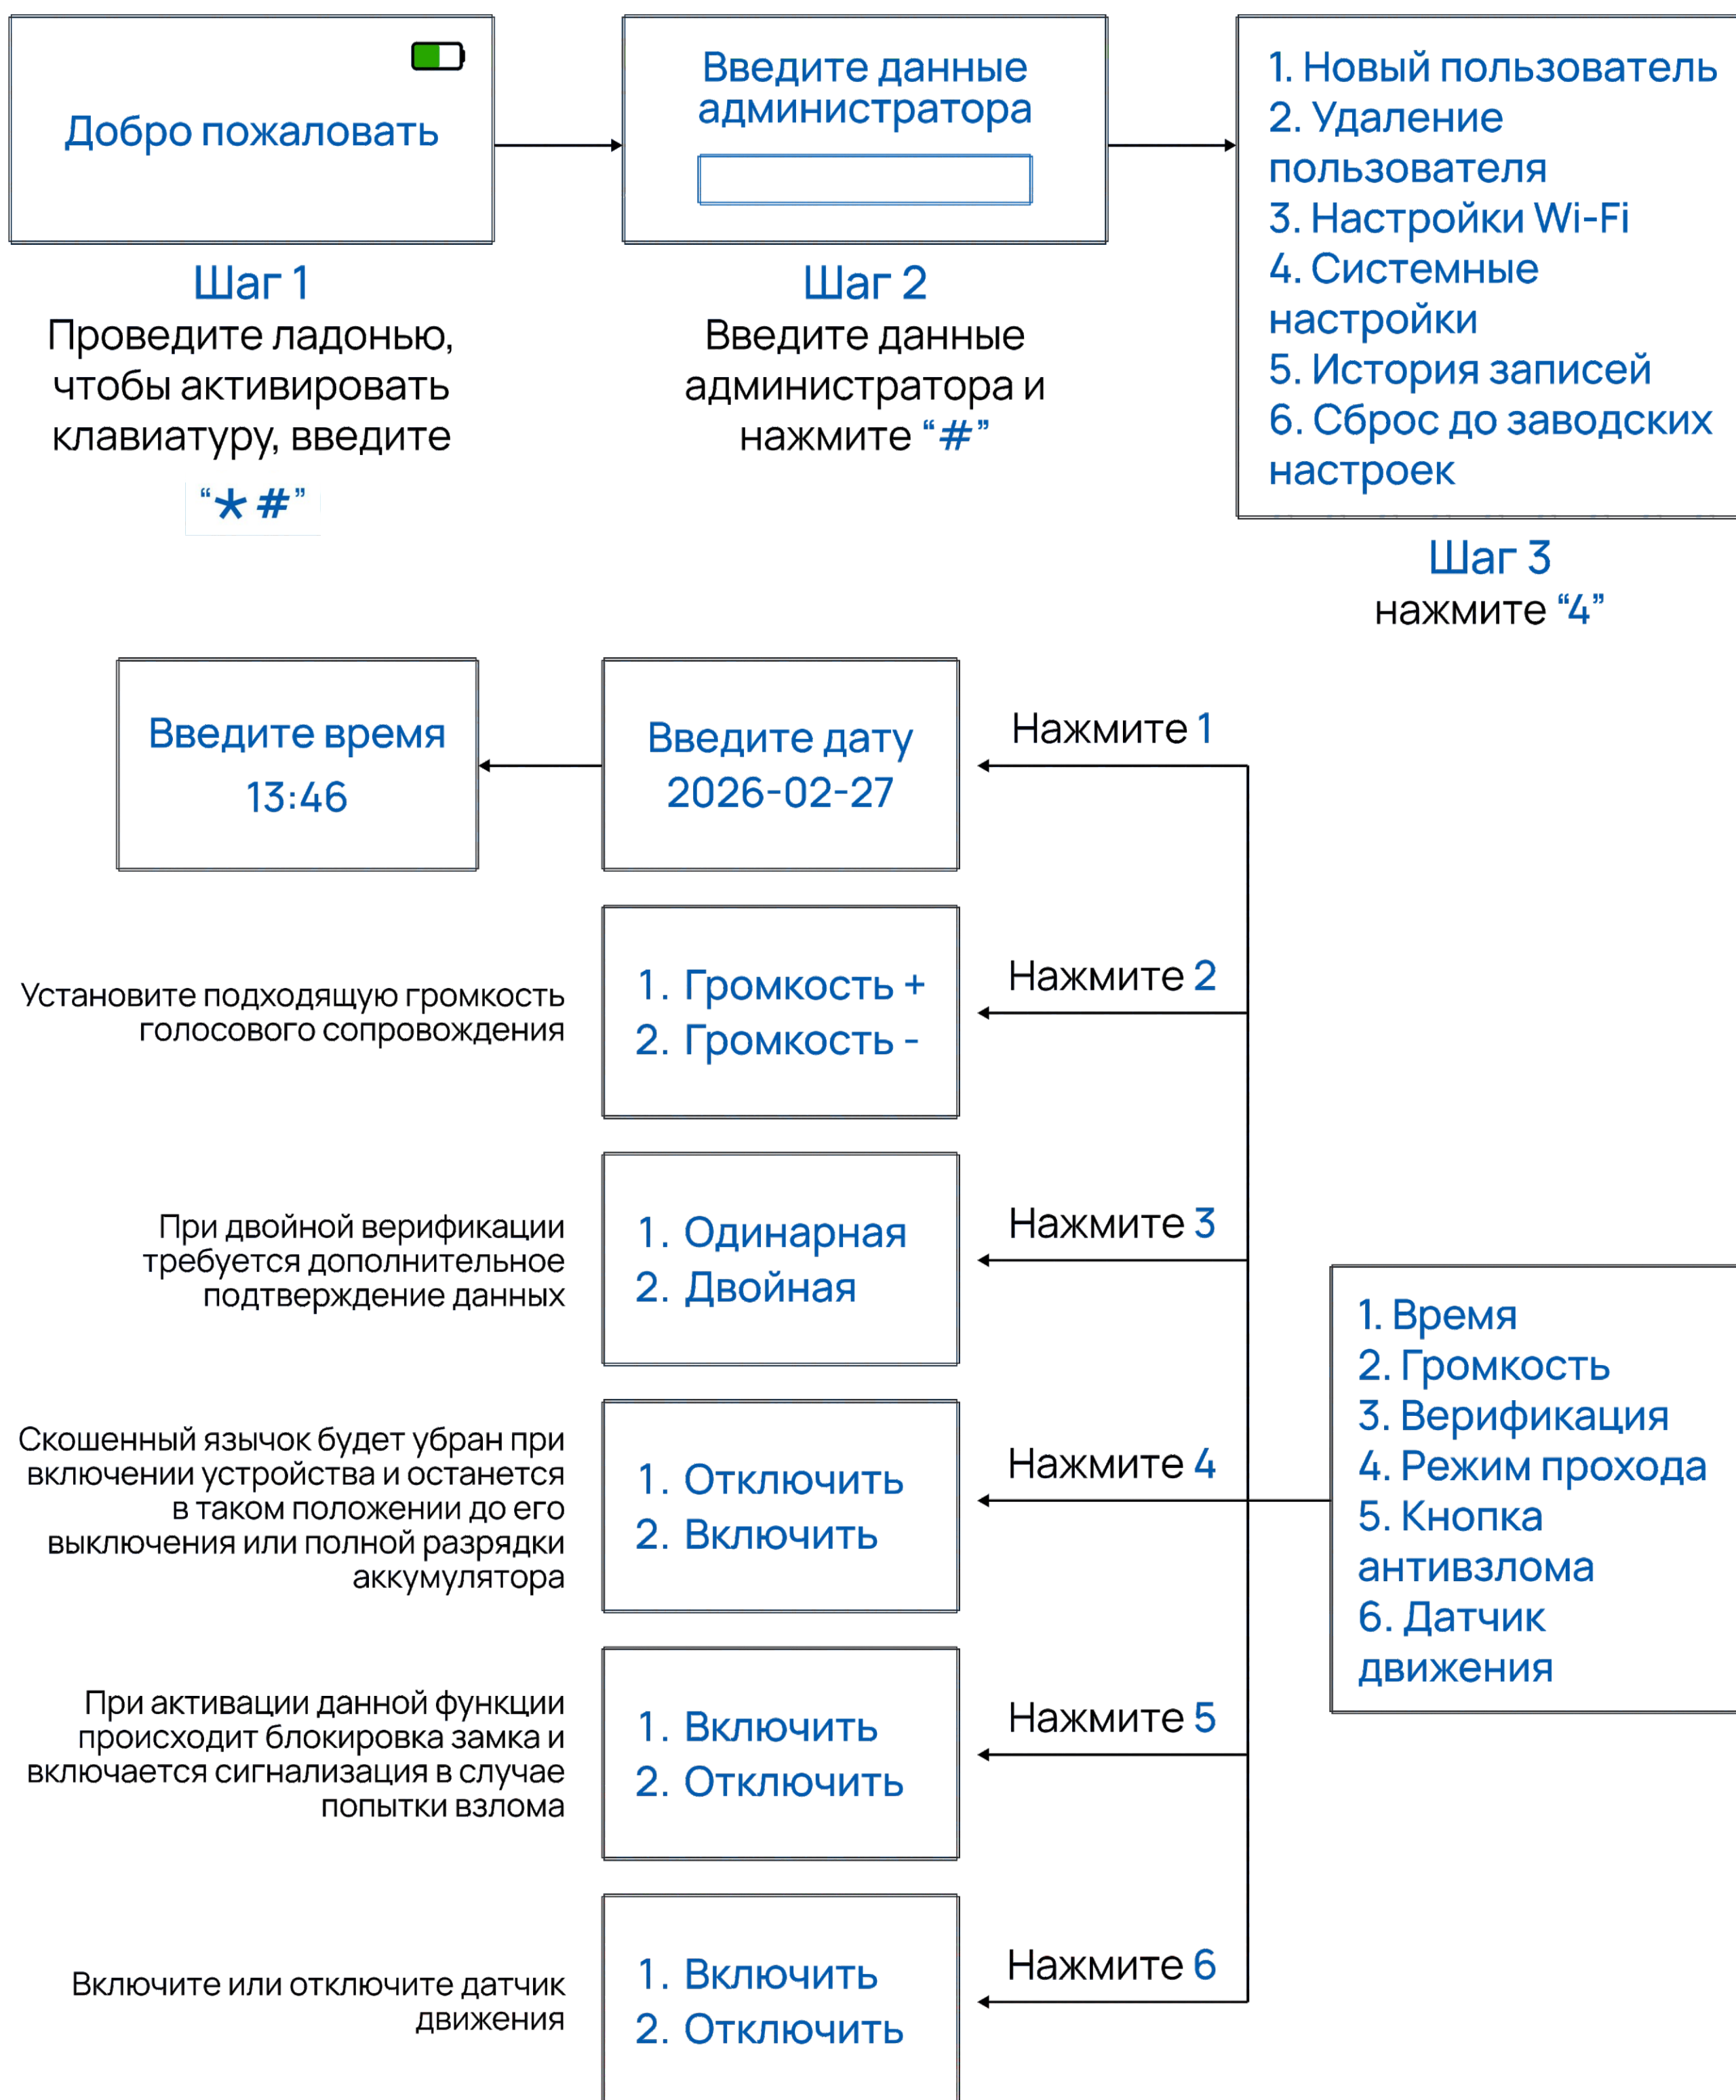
Добро пожаловать

Шаг 1
Проведите ладонью, чтобы активировать клавиатуру, введите
“＊#”

Введите данные администратора

Шаг 2
Введите данные администратора и нажмите “#”

1. Новый пользователь
2. Удаление пользователя
3. Настройки Wi-Fi
4. Системные настройки
5. История записей
6. Сброс до заводских настроек

Шаг 3
нажмите “4”

Введите время
13:46

Введите дату
2026-02-27

Нажмите 1

Установите подходящую громкость голосового сопровождения

1. Громкость +
2. Громкость -

Нажмите 2

При двойной верификации требуется дополнительное подтверждение данных

1. Одинарная
2. Двойная

Нажмите 3

1. Время
2. Громкость
3. Верификация
4. Режим прохода
5. Кнопка антивзлома
6. Датчик движения

Скошенный язычок будет убран при включении устройства и останется в таком положении до его выключения или полной разрядки аккумулятора

1. Отключить
2. Включить

Нажмите 4

При активации данной функции происходит блокировка замка и включается сигнализация в случае попытки взлома

1. Включить
2. Отключить

Нажмите 5

Включите или отключите датчик движения

1. Включить
2. Отключить

Нажмите 6